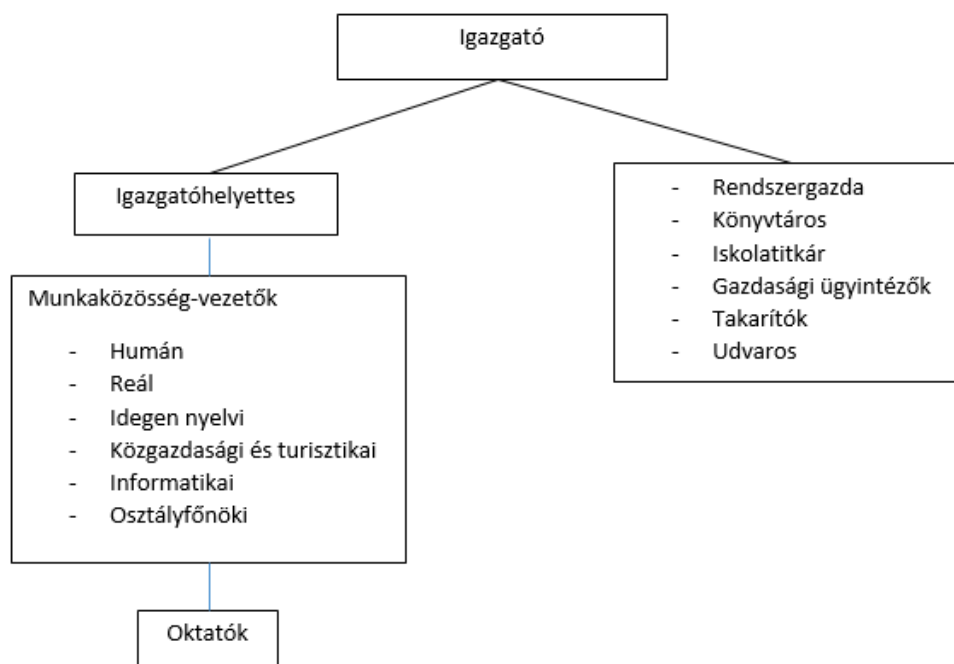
Igazgató

Igazgatóhelyettes

- Rendszergazda
- Könyvtáros
- Iskolatitkár
- Gazdasági ügyintézők
- Takarítók
- Udvaros

Munkaközösség-vezetők

- Humán
- Reál
- Idegen nyelvi
- Közgazdasági és turisztikai
- Informatikai
- Osztályfőnöki

Oktatók